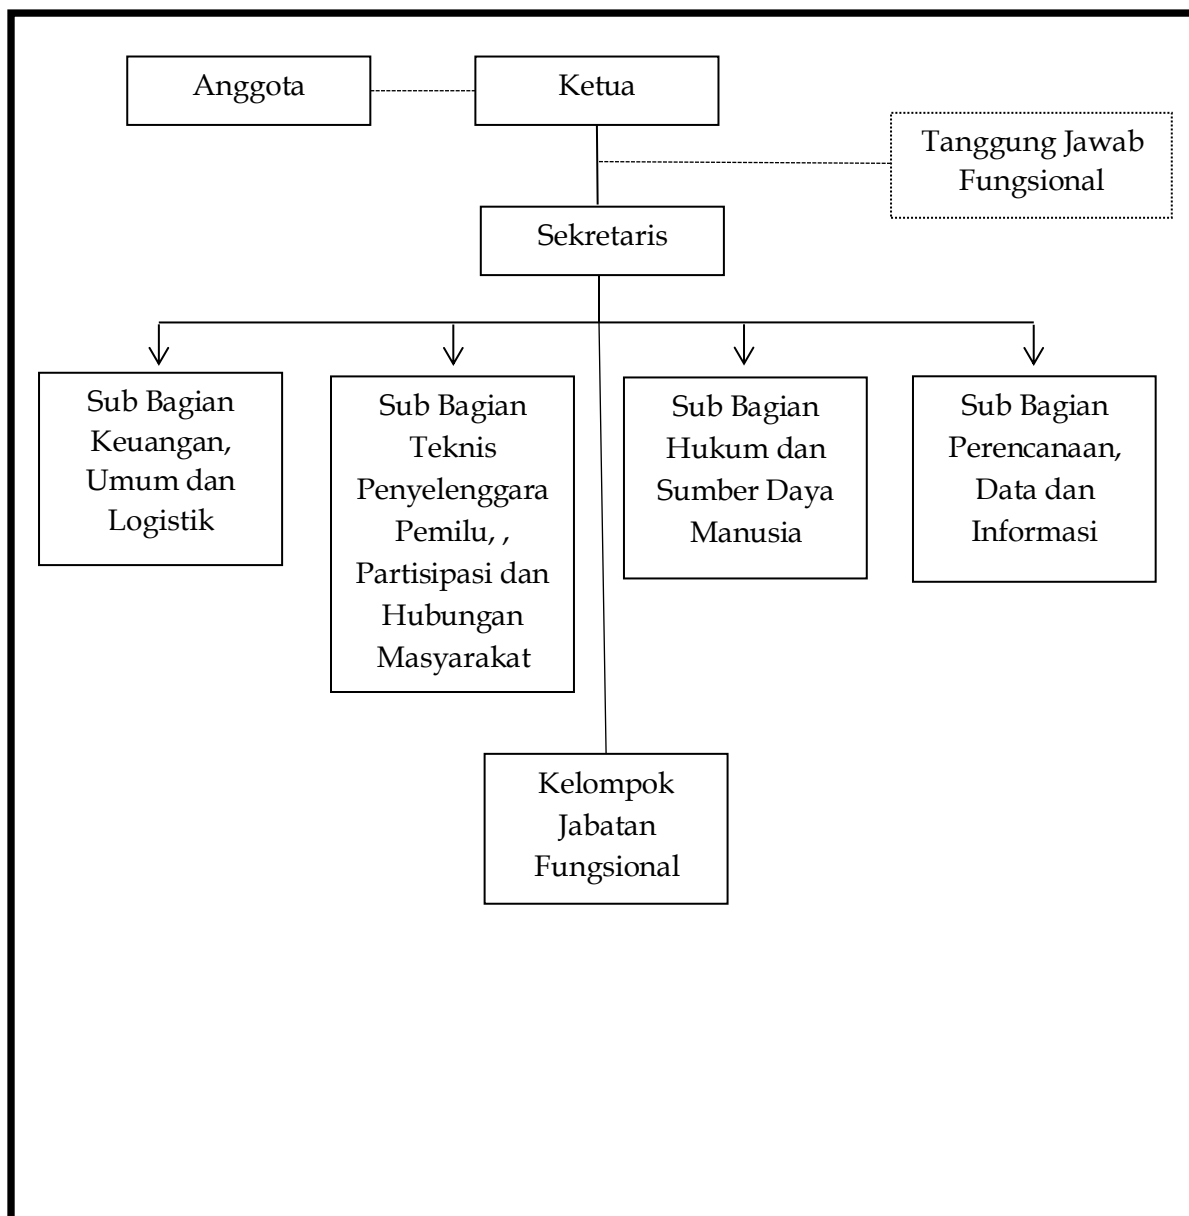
Anggota

Ketua

Tanggung Jawab Fungsional

Sekretaris

Sub Bagian Keuangan, Umum dan Logistik

Sub Bagian Teknis Penyelenggara Pemilu, , Partisipasi dan Hubungan Masyarakat

Sub Bagian Hukum dan Sumber Daya Manusia

Sub Bagian Perencanaan, Data dan Informasi

Kelompok Jabatan Fungsional